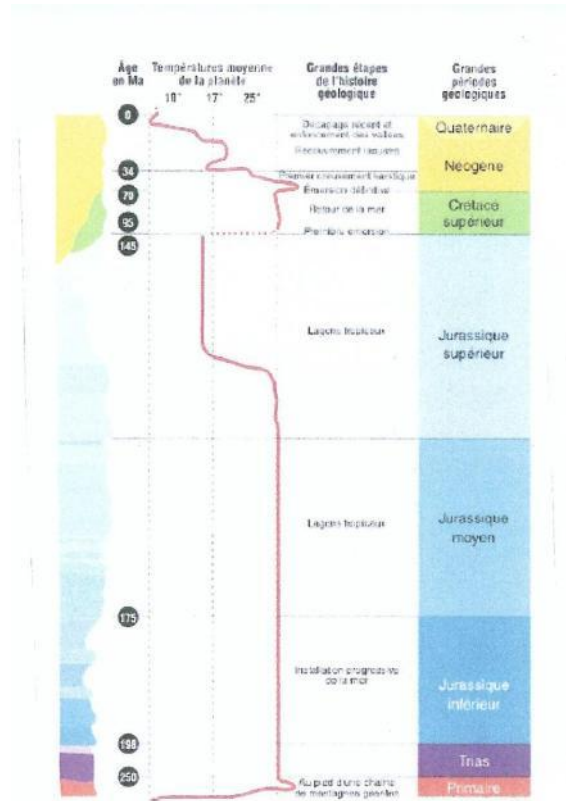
| Âge en Ma | Températures moyenne de la planète 10° 17° 25° | Grandes étapes de l'histoire géologique | Grandes périodes géologiques |
|---|---|---|---|
| 0 | | Décapage récent et enfoncement des vallées | Quaternaire |
| | | Recouvrement sableux | Neogène |
| 34 | | Premier creusement karstique | |
| 70 | | Émersion définitive | Crétacé supérieur |
| | | Retour de la mer | |
| 95 | | Première émersion | |
| 145 | | Lagons tropicaux | Jurassique supérieur |
| | | Lagons tropicaux | Jurassique moyen |
| 175 | | Installation progressive de la mer | Jurassique inférieur |
| 198 | | | Trias |
| 250 | | Aplani d'une chaîne de montagnes géante | Primaire |